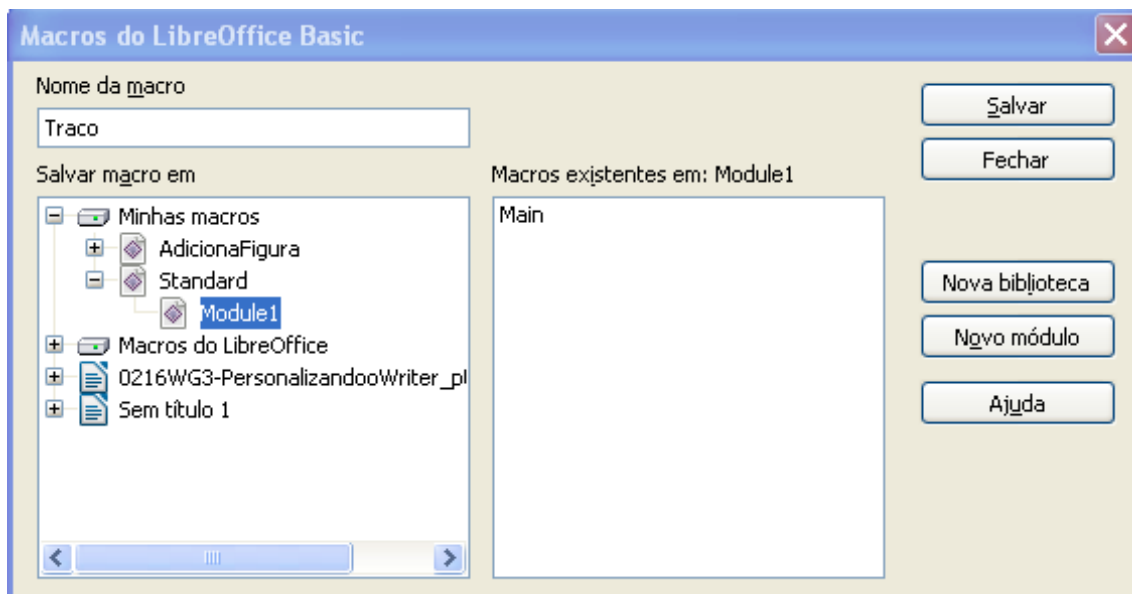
Macros do LibreOffice Basic

Nome da macro

Traco

Salvar macro em

Minhas macros
AdicionaFigura
Standard
Module1
Macros do LibreOffice
0216WG3-PersonalizandooWriter_pl
Sem título 1

Macros existentes em: Module1

Main

Salvar
Fechar
Nova biblioteca
Novo módulo
Ajuda